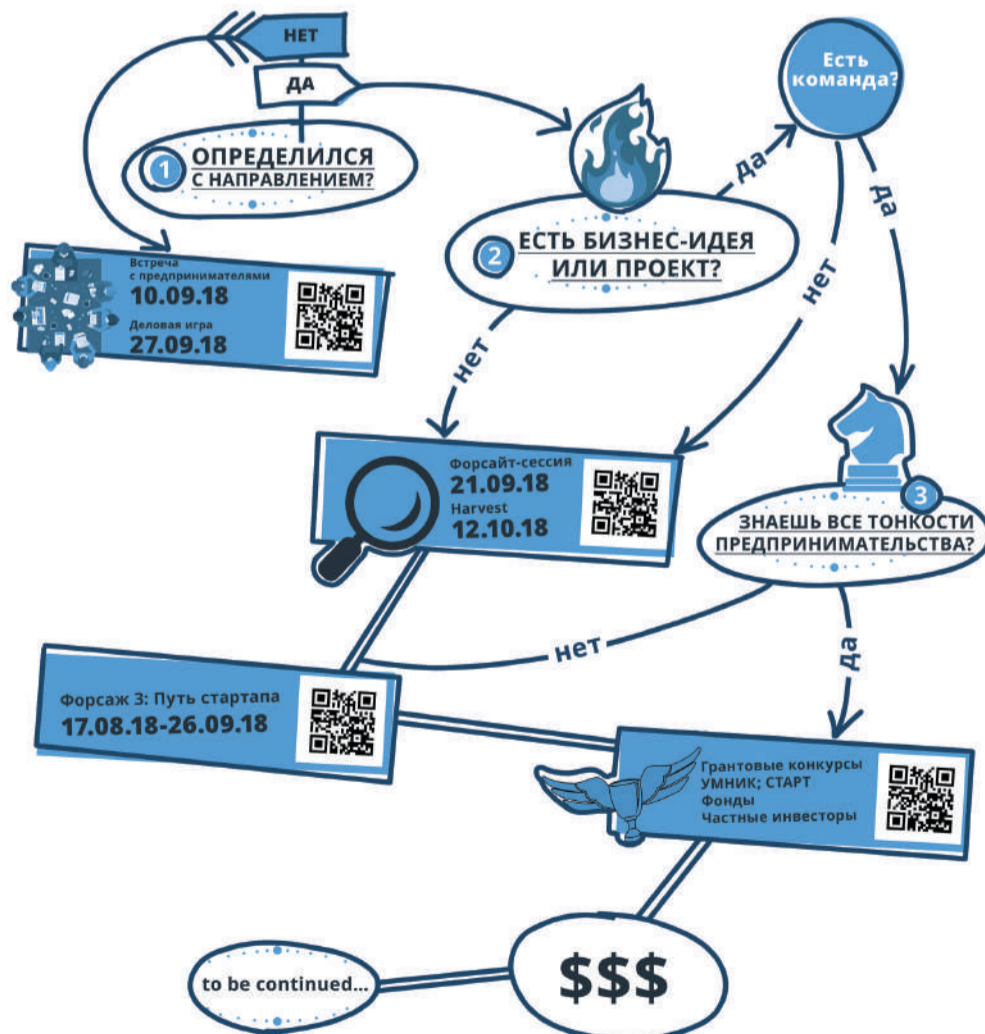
НЕТ

ДА

1 ОПРЕДЕЛИЛСЯ С НАПРАВЛЕНИЕМ?

Встреча с предпринимателями
10.09.18
Деловая игра
27.09.18

да

Есть команда?

2 ЕСТЬ БИЗНЕС-ИДЕЯ ИЛИ ПРОЕКТ?

нет

нет

да

Форсайт-сессия
21.09.18
Harvest
12.10.18

3 ЗНАЕШЬ ВСЕ ТОНКОСТИ ПРЕДПРИНИМАТЕЛЬСТВА?

нет

да

Форсаж 3: Путь стартапа
17.08.18-26.09.18

Грантовые конкурсы
УМНИК; СТАРТ
Фонды
Частные инвесторы

to be continued...

$$$